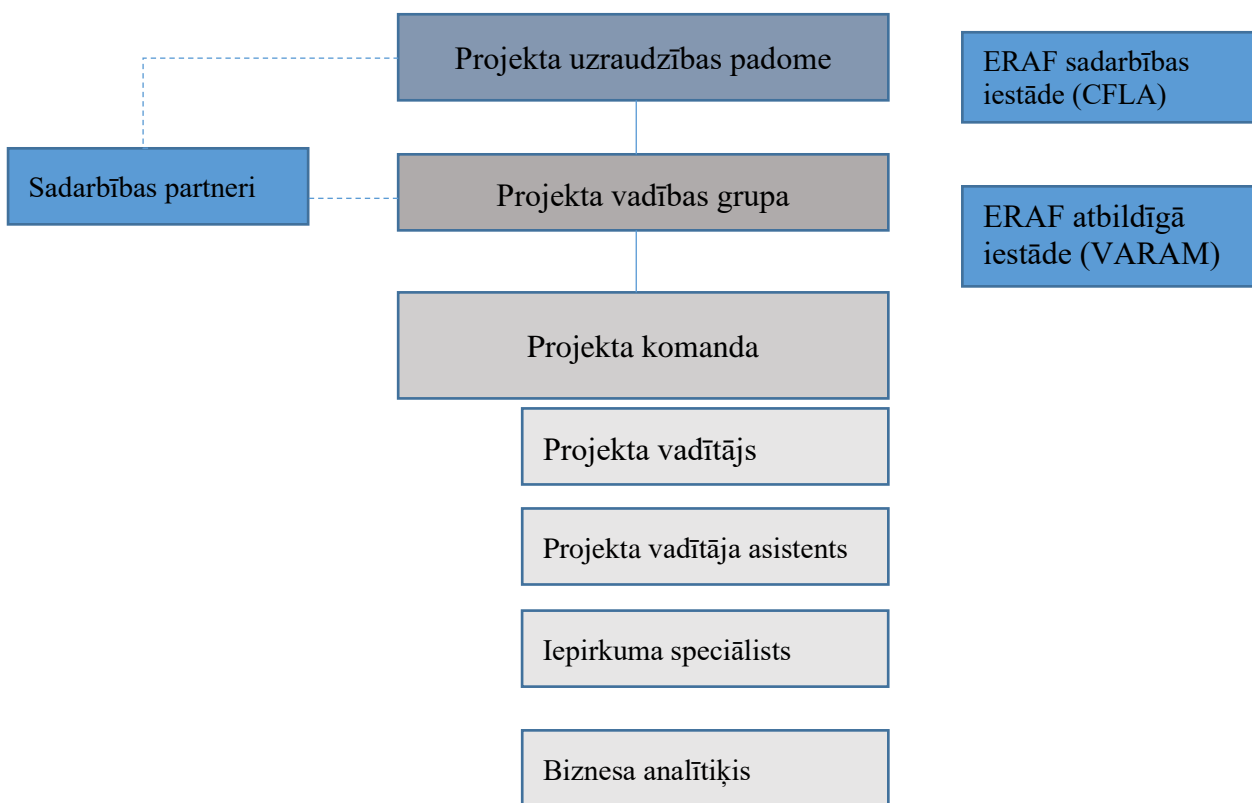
Projekta uzraudzības padome

ERAF sadarbības iestāde (CFLA)

Sadarbības partneri

Projekta vadības grupa

ERAF atbildīgā iestāde (VARAM)

Projekta komanda

Projekta vadītājs

Projekta vadītāja asistents

Iepirkuma speciālists

Biznesa analītiķis